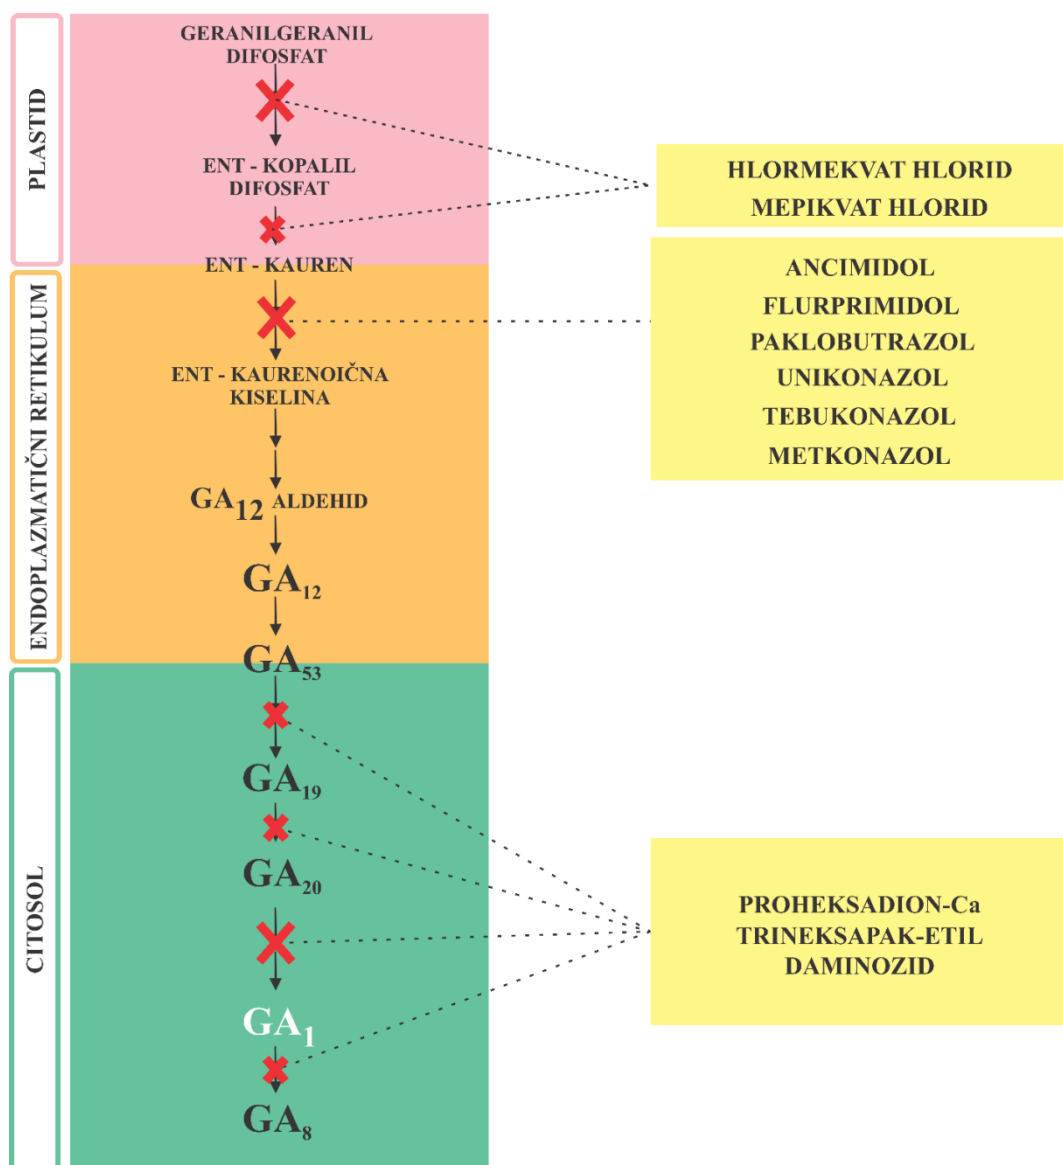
PLASTID

GERANILGERANIL DIFOSFAT

ENT - KOPALIL DIFOSFAT

ENT - KAUREN

HLORMEKVAT HLORID
MEPIKVAT HLORID

ENDOPLAZMATIČNI RETIKULUM

ANCIMIDOL
FLURPRIMIDOL
PAKLOBUTRAZOL
UNIKONAZOL
TEBUKONAZOL
METKONAZOL

ENT - KAURENOIČNA KISELINA

$GA_{12}$ ALDEHID

$GA_{12}$

$GA_{53}$

CITOSOL

$GA_{19}$

$GA_{20}$

$GA_{1}$

$GA_{8}$

PROHEKSADION-Ca
TRINEKSAPAK-ETIL
DAMINOZID